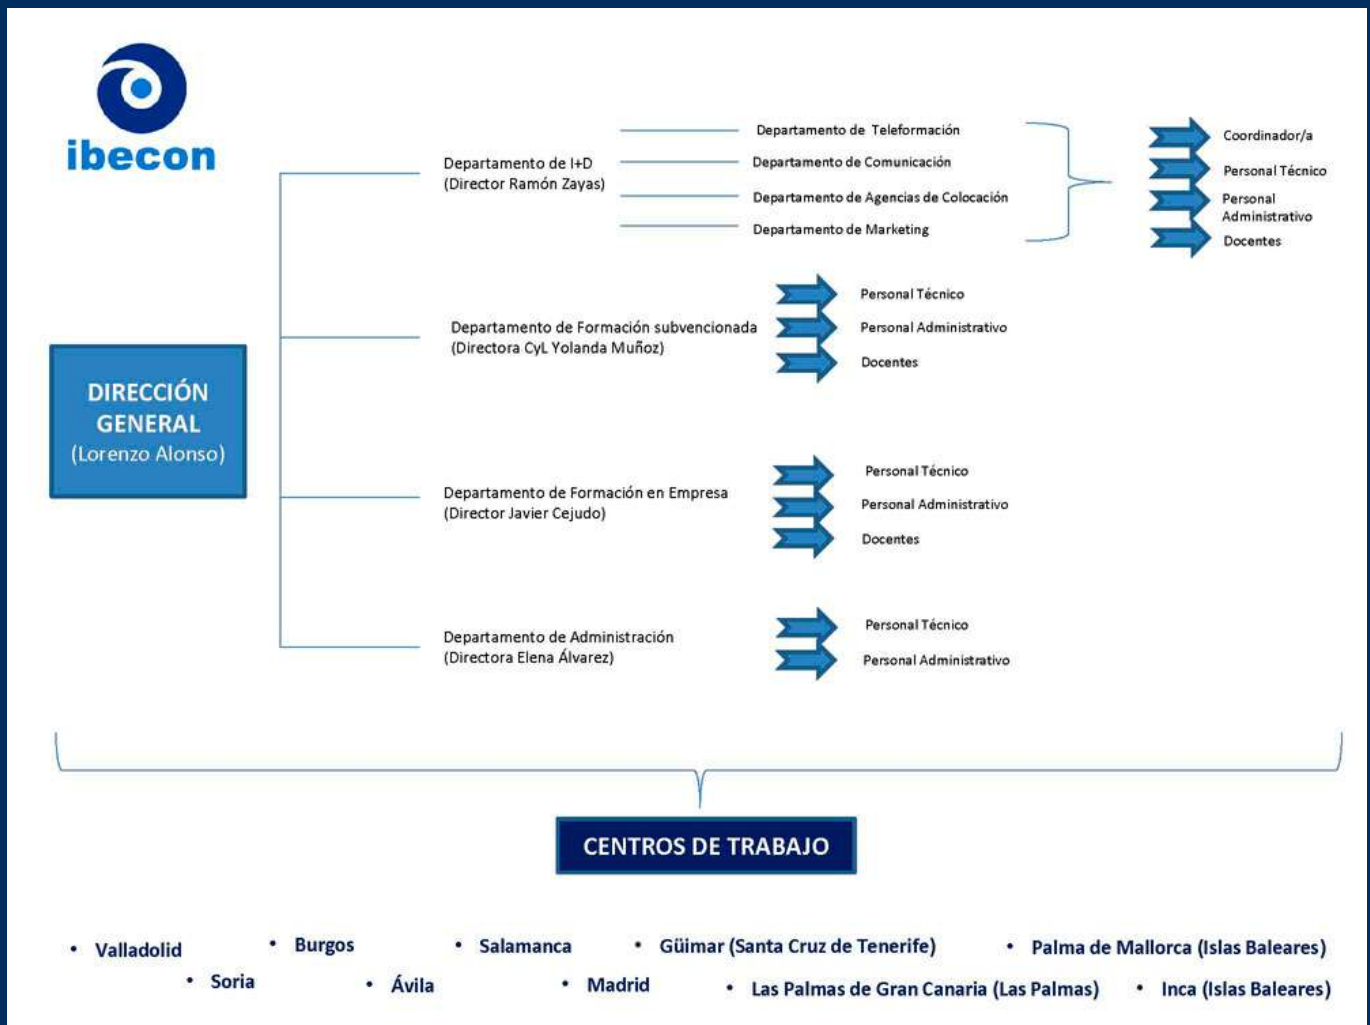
ibecon

DIRECCIÓN GENERAL
(Lorenzo Alonso)

Departamento de I+D
(Director Ramón Zayas)

Departamento de Teleformación
Departamento de Comunicación
Departamento de Agencias de Colocación
Departamento de Marketing

Coordinador/a
Personal Técnico
Personal Administrativo
Docentes

Departamento de Formación subvencionada
(Directora CyL Yolanda Muñoz)

Personal Técnico
Personal Administrativo
Docentes

Departamento de Formación en Empresa
(Director Javier Cejudo)

Personal Técnico
Personal Administrativo
Docentes

Departamento de Administración
(Directora Elena Álvarez)

Personal Técnico
Personal Administrativo

CENTROS DE TRABAJO

• Valladolid
• Burgos
• Salamanca
• Güimar (Santa Cruz de Tenerife)
• Palma de Mallorca (Islas Baleares)
• Soria
• Ávila
• Madrid
• Las Palmas de Gran Canaria (Las Palmas)
• Inca (Islas Baleares)